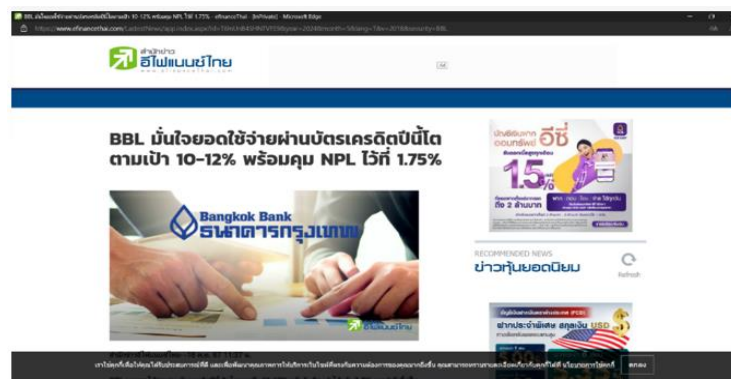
BBL มั่นใจยอดใช้จ่ายผ่านบัตรเครดิตปีนี้โต ตามเป้า 10-12% พร้อมคุม NPL ไว้ที่ 1.75% - efinanceThai - [InPrivate] - Microsoft Edge

https://www.efinancethai.com/LastestNews/app.index.aspx?id=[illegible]

สำนักข่าว อีไฟแนนซ์ไทย www.efinancethai.com

BBL มั่นใจยอดใช้จ่ายผ่านบัตรเครดิตปีนี้โต ตามเป้า 10-12% พร้อมคุม NPL ไว้ที่ 1.75%

Bangkok Bank
ธนาคารกรุงเทพ

อีไฟแนนซ์ไทย

อีซี่
1.5%

RECOMMENDED NEWS
ข่าวหุ้นยอดนิยม
Refresh

ฝากประจำพิเศษ สกุลเงิน USD

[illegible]

ตกลง